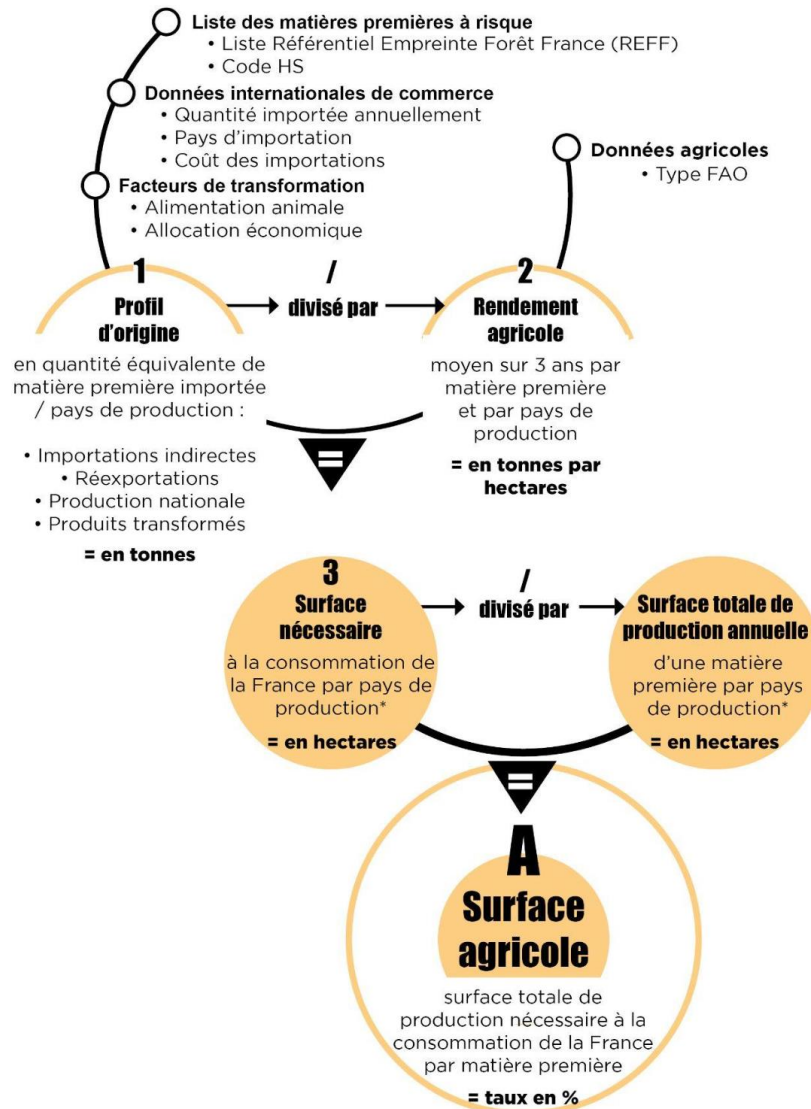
Liste des matières premières à risque
• Liste Référentiel Empreinte Forêt France (REFF)
• Code HS

Données internationales de commerce
• Quantité importée annuellement
• Pays d'importation
• Coût des importations

Facteurs de transformation
• Alimentation animale
• Allocation économique

Données agricoles
• Type FAO

1
Profil d'origine
en quantité équivalente de matière première importée / pays de production :
• Importations indirectes
• Réexportations
• Production nationale
• Produits transformés
= en tonnes

/
divisé par

2
Rendement agricole
moyen sur 3 ans par matière première et par pays de production
= en tonnes par hectares

=

3
Surface nécessaire
à la consommation de la France par pays de production*
= en hectares

/
divisé par

Surface totale de production annuelle
d'une matière première par pays de production*
= en hectares

=

A
Surface agricole
surface totale de production nécessaire à la consommation de la France par matière première
= taux en %